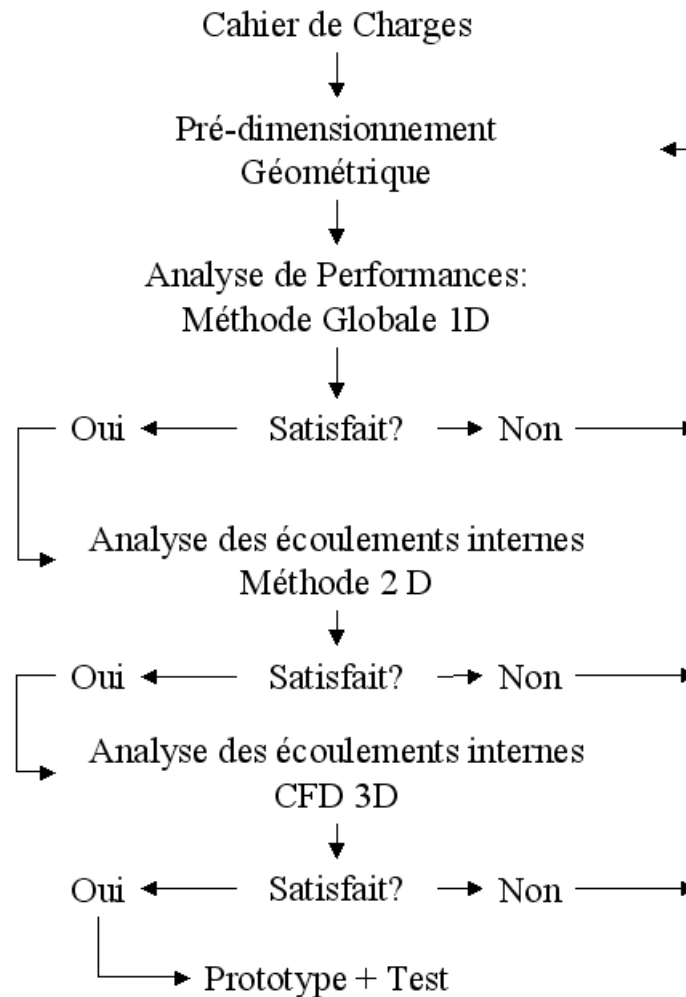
Cahier de Charges

Pré-dimensionnement
Géométrique

Analyse de Performances:
Méthode Globale 1D

Oui Satisfait? Non

Analyse des écoulements internes
Méthode 2 D

Oui Satisfait? Non

Analyse des écoulements internes
CFD 3D

Oui Satisfait? Non

Prototype + Test